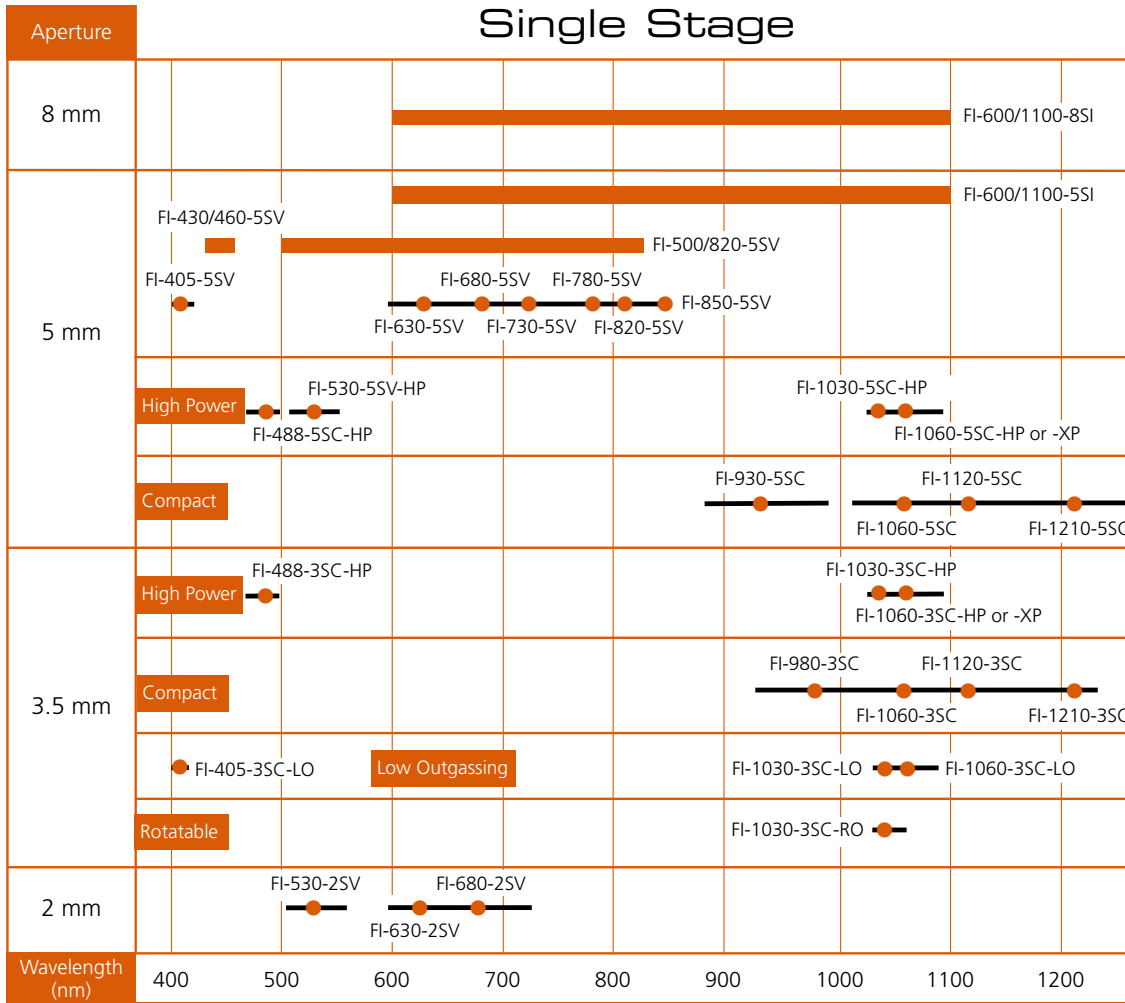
| Aperture | Single Stage |
|---|---|
| 8 mm | FI-600/1100-8SI |
| 5 mm | FI-600/1100-5SI<br>FI-430/460-5SV<br>FI-500/820-5SV<br>FI-405-5SV<br>FI-680-5SV<br>FI-780-5SV<br>FI-850-5SV<br>FI-630-5SV<br>FI-730-5SV<br>FI-820-5SV |
| | High Power<br>FI-530-5SV-HP<br>FI-488-5SC-HP<br>FI-1030-5SC-HP<br>FI-1060-5SC-HP or -XP |
| | Compact<br>FI-930-5SC<br>FI-1120-5SC<br>FI-1060-5SC<br>FI-1210-5SC |
| 3.5 mm | High Power<br>FI-488-3SC-HP<br>FI-1030-3SC-HP<br>FI-1060-3SC-HP or -XP |
| | Compact<br>FI-980-3SC<br>FI-1120-3SC<br>FI-1060-3SC<br>FI-1210-3SC |
| | FI-405-3SC-LO<br>Low Outgassing<br>FI-1030-3SC-LO<br>FI-1060-3SC-LO |
| | Rotatable<br>FI-1030-3SC-RO |
| 2 mm | FI-530-2SV<br>FI-680-2SV<br>FI-630-2SV |
| Wavelength (nm) | 400 500 600 700 800 900 1000 1100 1200 |